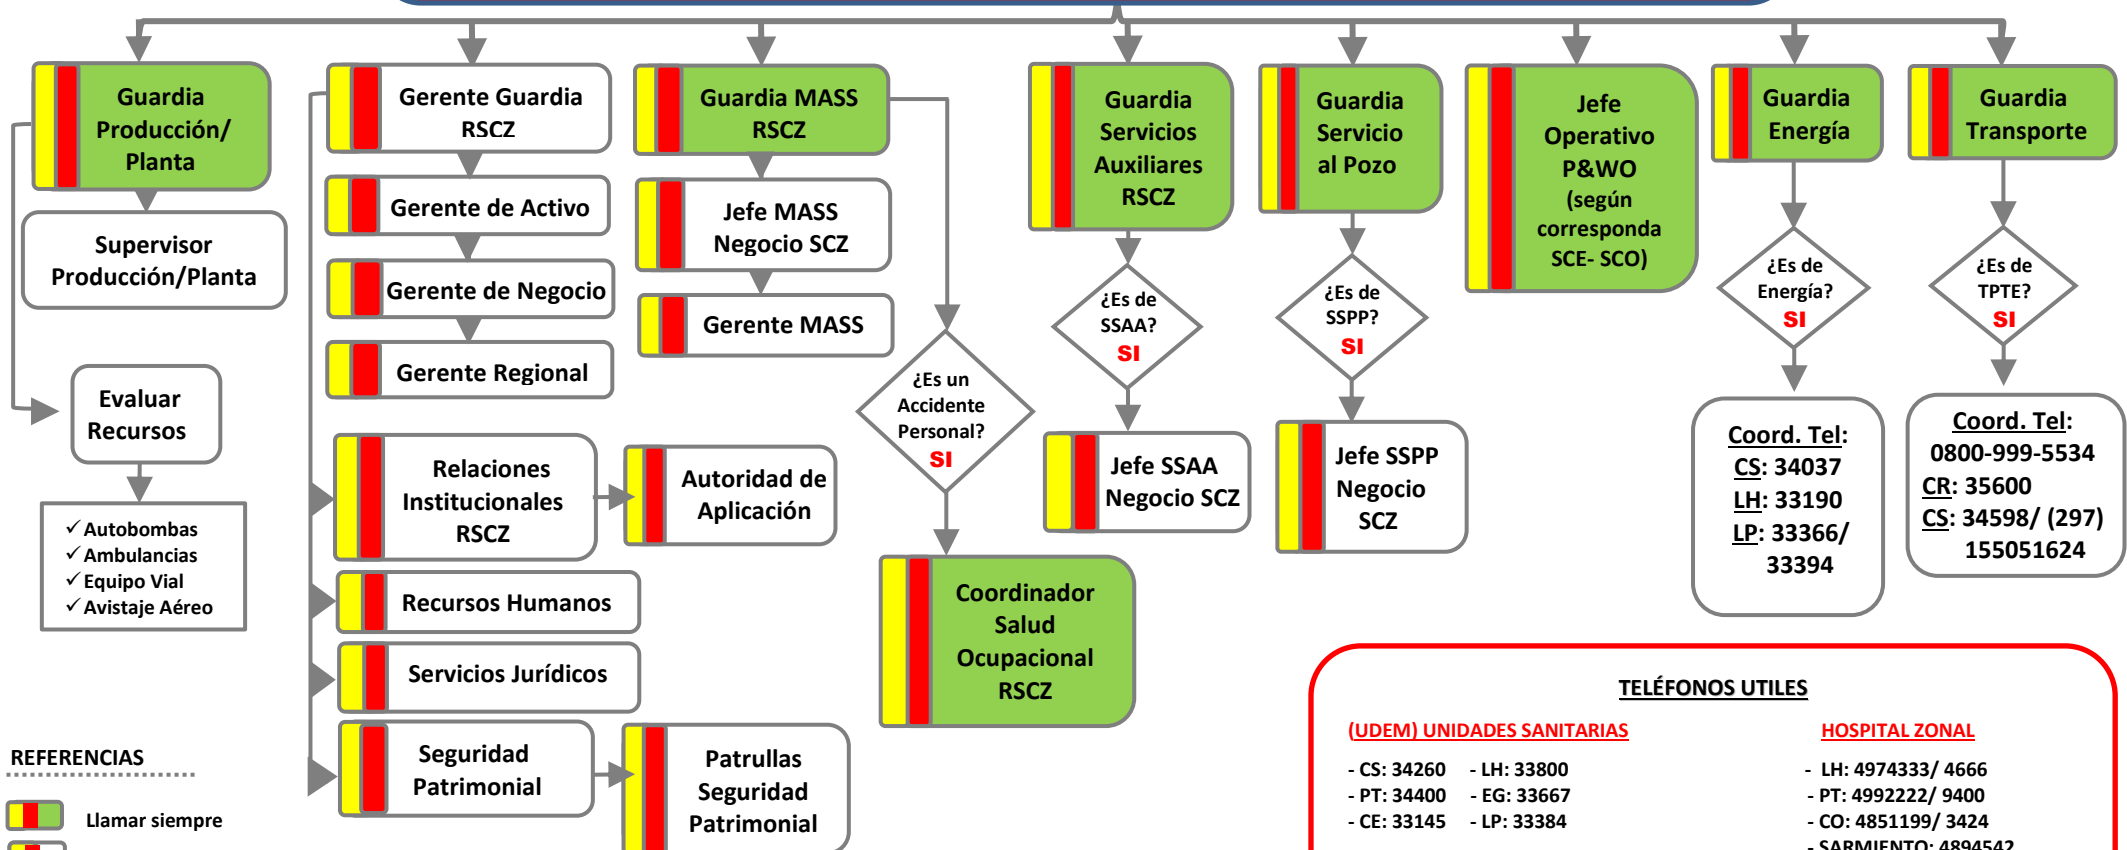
Guardia Producción/ Planta

Supervisor Producción/Planta

Evaluar Recursos

✓Autobombas
✓Ambulancias
✓Equipo Vial
✓Avistaje Aéreo

Gerente Guardia RSCZ

Gerente de Activo

Gerente de Negocio

Gerente Regional

Relaciones Institucionales RSCZ

Autoridad de Aplicación

Recursos Humanos

Servicios Jurídicos

Seguridad Patrimonial

Patrullas Seguridad Patrimonial

Guardia MASS RSCZ

Jefe MASS Negocio SCZ

Gerente MASS

¿Es un Accidente Personal? SI

Coordinador Salud Ocupacional RSCZ

Guardia Servicios Auxiliares RSCZ

¿Es de SSAA? SI

Jefe SSAA Negocio SCZ

Guardia Servicio al Pozo

¿Es de SSPP? SI

Jefe SSPP Negocio SCZ

Jefe Operativo P&WO (según corresponda SCE- SCO)

Guardia Energía

¿Es de Energía? SI

Coord. Tel:
CS: 34037
LH: 33190
LP: 33366/ 33394

Guardia Transporte

¿Es de TPTE? SI

Coord. Tel:
0800-999-5534
CR: 35600
CS: 34598/ (297) 155051624

REFERENCIAS

Llamar siempre

TELÉFONOS UTILES

(UDEM) UNIDADES SANITARIAS

- CS: 34260 - LH: 33800
- PT: 34400 - EG: 33667
- CE: 33145 - LP: 33384

HOSPITAL ZONAL

- LH: 4974333/ 4666
- PT: 4992222/ 9400
- CO: 4851199/ 3424
- SARMIENTO: 4894542